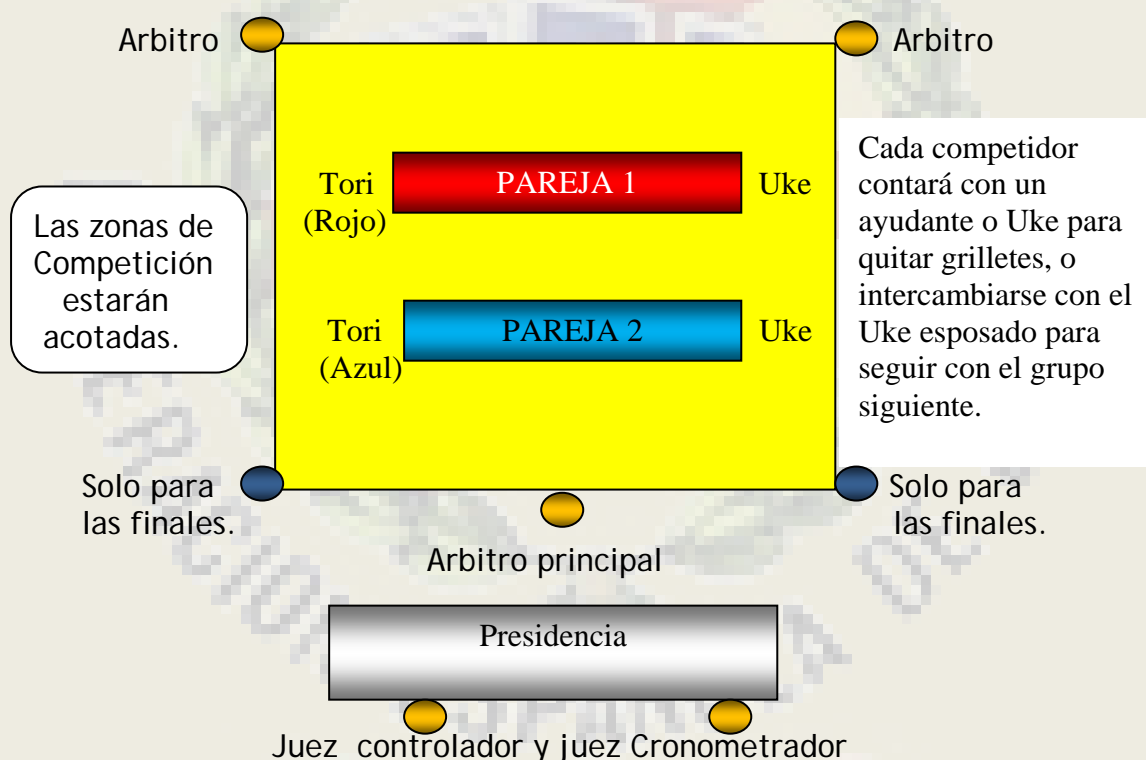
Arbitro

Arbitro

Las zonas de Competición estarán acotadas.

Tori (Rojo)

PAREJA 1

Uke

Tori (Azul)

PAREJA 2

Uke

Cada competidor contará con un ayudante o Uke para quitar grilletes, o intercambiarse con el Uke esposado para seguir con el grupo siguiente.

Solo para las finales.

Solo para las finales.

Arbitro principal

Presidencia

Juez controlador y juez Cronometrador